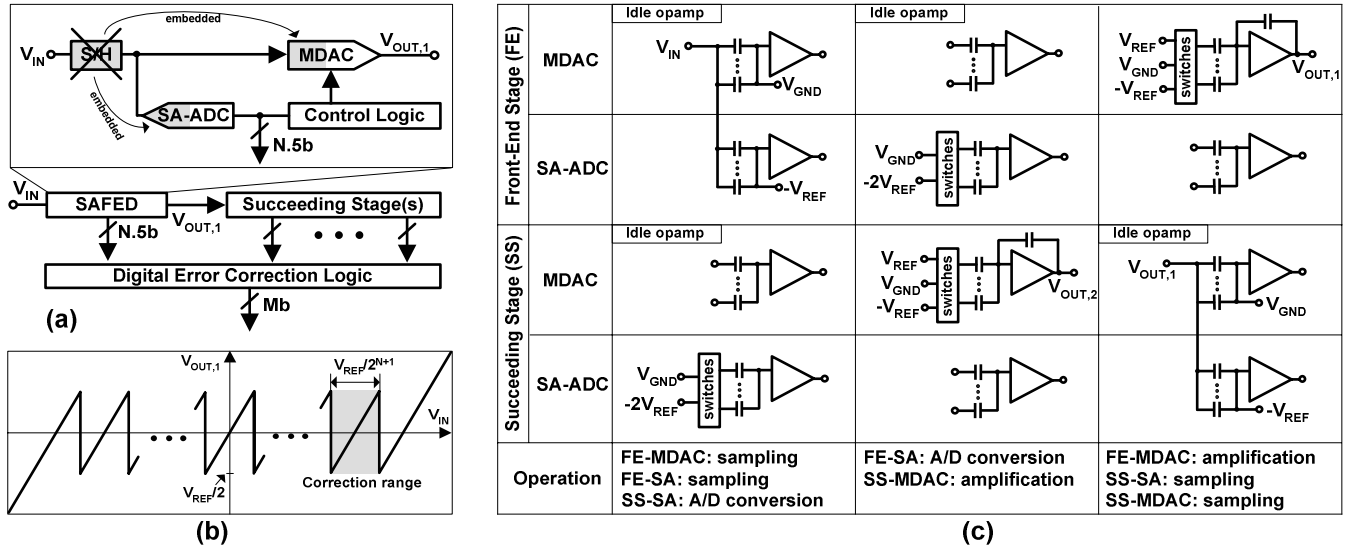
embedded

$V_{IN}$ S/H MDAC $V_{OUT,1}$

embedded

SA-ADC Control Logic

N.5b

$V_{IN}$ SAFED $V_{OUT,1}$ Succeeding Stage(s)

N.5b

Digital Error Correction Logic

Mb

(a)

$V_{OUT,1}$

$V_{REF}/2^{N+1}$

$V_{IN}$

$V_{REF}/2$

Correction range

(b)

Front-End Stage (FE)

MDAC

Idle opamp

$V_{IN}$

$V_{GND}$

Idle opamp

$V_{REF}$ $V_{GND}$ $-V_{REF}$ switches $V_{OUT,1}$

SA-ADC

$-V_{REF}$

$V_{GND}$ $-2V_{REF}$ switches

Succeeding Stage (SS)

MDAC

Idle opamp

$V_{REF}$ $V_{GND}$ $-V_{REF}$ switches $V_{OUT,2}$

Idle opamp

$V_{OUT,1}$

$V_{GND}$

SA-ADC

$V_{GND}$ $-2V_{REF}$ switches

$-V_{REF}$

| Operation | FE-MDAC: sampling<br>FE-SA: sampling<br>SS-SA: A/D conversion | FE-SA: A/D conversion<br>SS-MDAC: amplification | FE-MDAC: amplification<br>SS-SA: sampling<br>SS-MDAC: sampling |
|---|---|---|---|

(c)